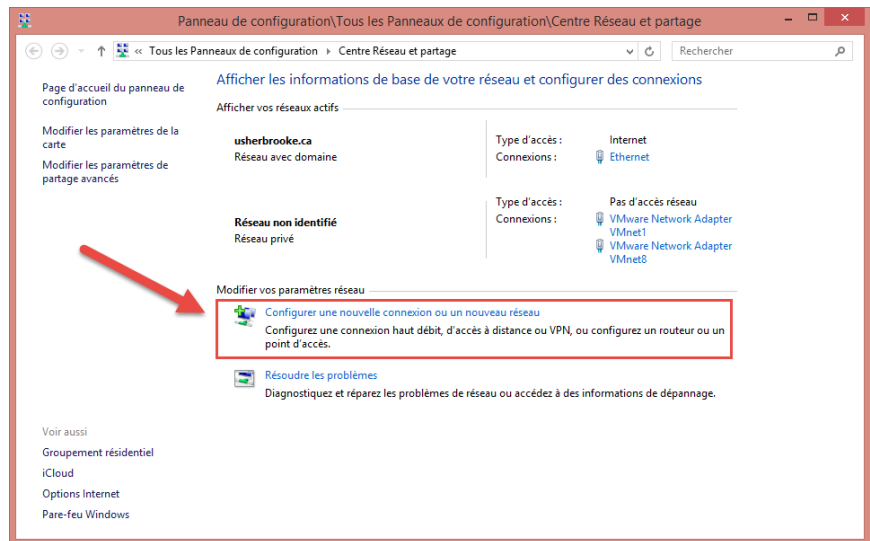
Panneau de configuration\Tous les Panneaux de configuration\Centre Réseau et partage

« Tous les Panneaux de configuration › Centre Réseau et partage

Rechercher

Page d'accueil du panneau de configuration

Modifier les paramètres de la carte

Modifier les paramètres de partage avancés

Afficher les informations de base de votre réseau et configurer des connexions

Afficher vos réseaux actifs

usherbrooke.ca
Réseau avec domaine

Type d'accès : Internet
Connexions : Ethernet

Réseau non identifié
Réseau privé

Type d'accès : Pas d'accès réseau
Connexions : VMware Network Adapter VMnet1
VMware Network Adapter VMnet8

Modifier vos paramètres réseau

Configurer une nouvelle connexion ou un nouveau réseau
Configurez une connexion haut débit, d'accès à distance ou VPN, ou configurez un routeur ou un point d'accès.

Résoudre les problèmes
Diagnostiquez et réparez les problèmes de réseau ou accédez à des informations de dépannage.

Voir aussi
Groupement résidentiel
iCloud
Options Internet
Pare-feu Windows